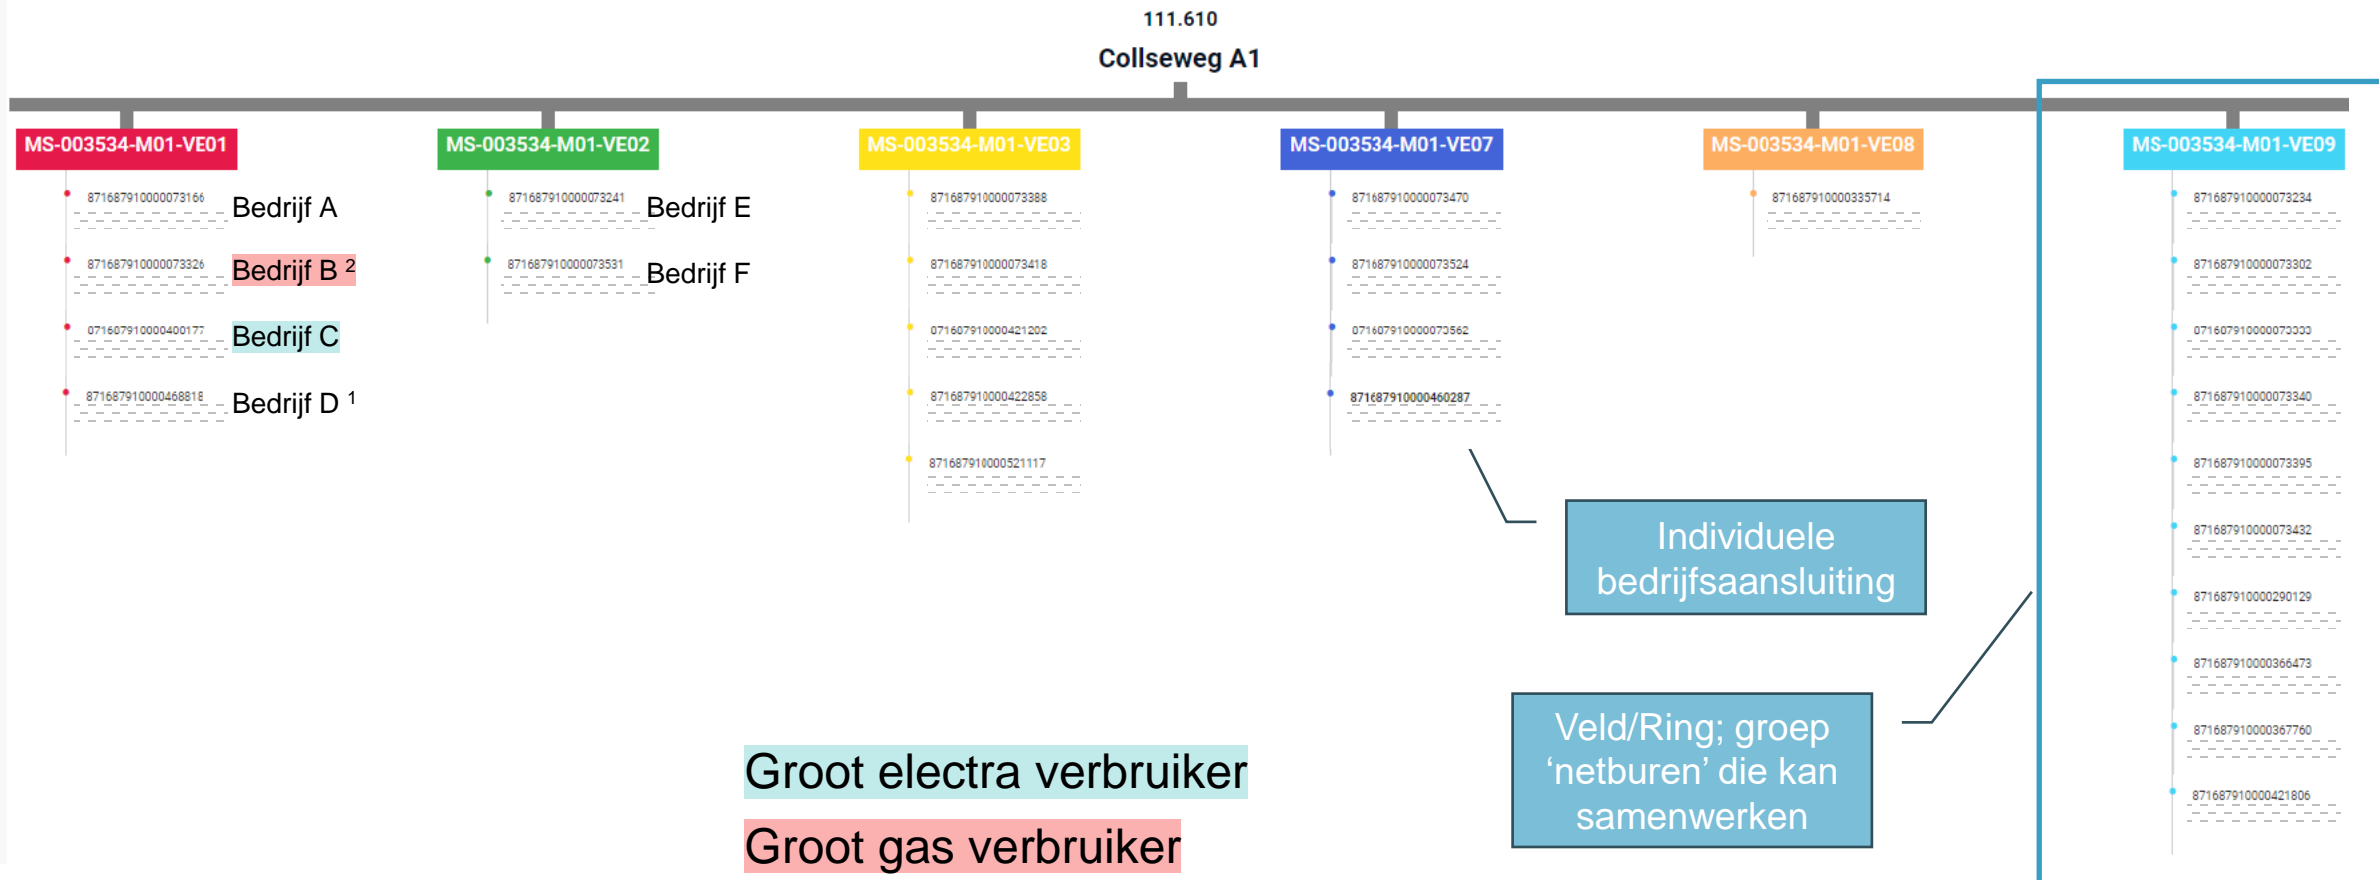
111.610
Collseweg A1

MS-003534-M01-VE01
871687910000073166 Bedrijf A
871687910000073326 Bedrijf B $^2$
071607910000400177 Bedrijf C
871687910000468818 Bedrijf D $^1$

MS-003534-M01-VE02
871687910000073241 Bedrijf E
871687910000073531 Bedrijf F

MS-003534-M01-VE03
871687910000073388
871687910000073418
071607910000421202
871687910000422858
871687910000521117

MS-003534-M01-VE07
871687910000073470
871687910000073524
071607910000073562
871687910000460287

MS-003534-M01-VE08
871687910000335714

MS-003534-M01-VE09
871687910000073234
871687910000073302
071607910000073333
871687910000073340
871687910000073395
871687910000073432
871687910000290129
871687910000366473
871687910000367760
871687910000421806

Individuele bedrijfsaansluiting

Veld/Ring; groep ‘netburen’ die kan samenwerken

Groot electra verbruiker

Groot gas verbruiker